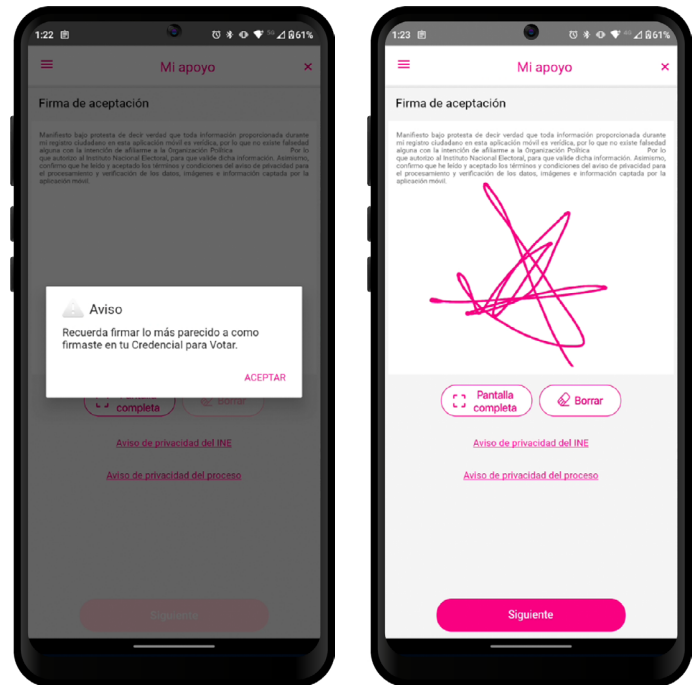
1:22 61%

Mi apoyo

Firma de aceptación

Manifiesto bajo protesta de decir verdad que toda información proporcionada durante mi registro ciudadano en esta aplicación móvil es verídica, por lo que no existe falsedad alguna con la intención de afiliarme a la Organización Política . Por lo que autorizo al Instituto Nacional Electoral, para que valide dicha información. Asimismo, confirmo que he leído y aceptado los términos y condiciones del aviso de privacidad para el procesamiento y verificación de los datos, imágenes e información captada por la aplicación móvil.

Aviso

Recuerda firmar lo más parecido a como firmaste en tu Credencial para Votar.

ACEPTAR

completa

Borrar

Aviso de privacidad del INE

Aviso de privacidad del proceso

Siguiente

1:23 61%

Mi apoyo

Firma de aceptación

Manifiesto bajo protesta de decir verdad que toda información proporcionada durante mi registro ciudadano en esta aplicación móvil es verídica, por lo que no existe falsedad alguna con la intención de afiliarme a la Organización Política . Por lo que autorizo al Instituto Nacional Electoral, para que valide dicha información. Asimismo, confirmo que he leído y aceptado los términos y condiciones del aviso de privacidad para el procesamiento y verificación de los datos, imágenes e información captada por la aplicación móvil.

Pantalla completa

Borrar

Aviso de privacidad del INE

Aviso de privacidad del proceso

Siguiente